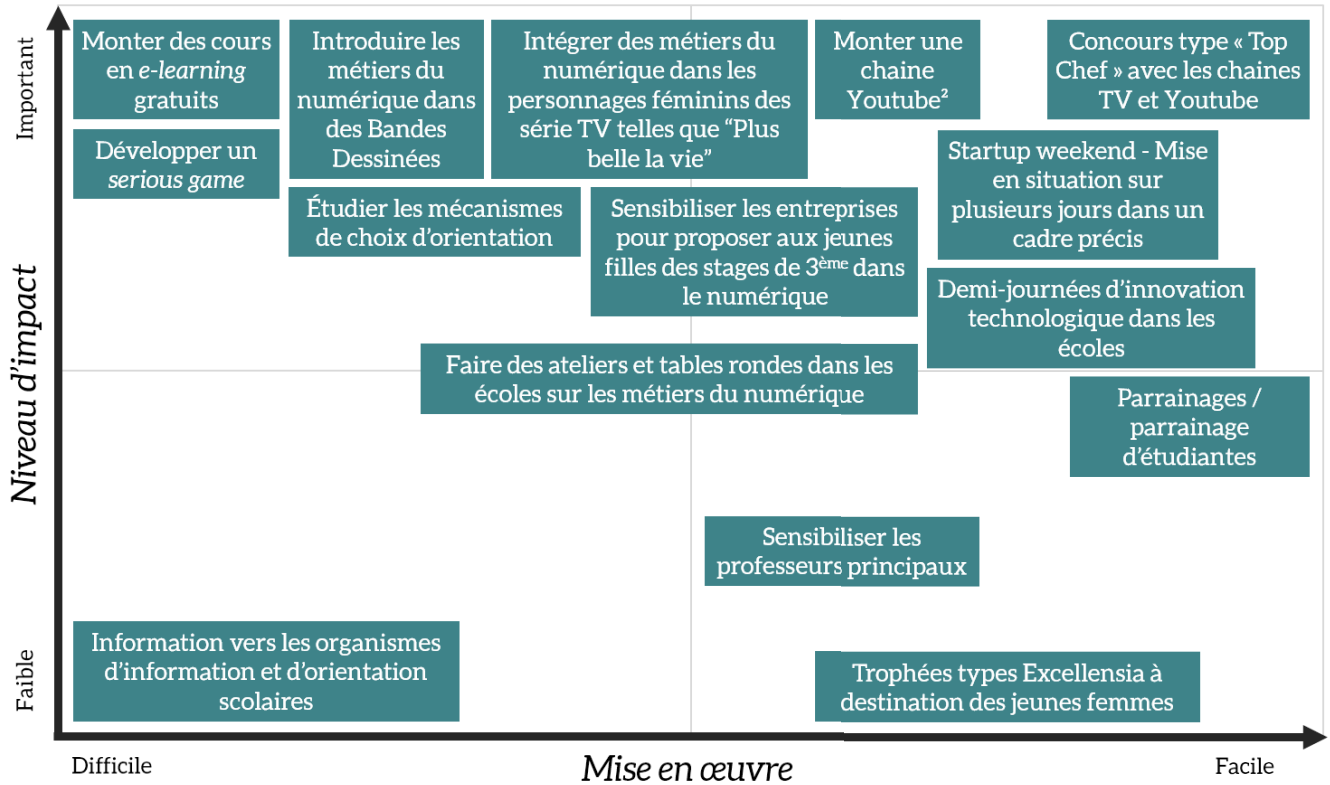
Important

Niveau d'impact

Faible

Monter des cours en *e-learning* gratuits

Introduire les métiers du numérique dans des Bandes Dessinées

Intégrer des métiers du numérique dans les personnages féminins des série TV telles que "Plus belle la vie"

Monter une chaine Youtube²

Concours type « Top Chef » avec les chaines TV et Youtube

Développer un *serious game*

Startup weekend - Mise en situation sur plusieurs jours dans un cadre précis

Étudier les mécanismes de choix d'orientation

Sensibiliser les entreprises pour proposer aux jeunes filles des stages de 3$^{ème}$ dans le numérique

Demi-journées d'innovation technologique dans les écoles

Faire des ateliers et tables rondes dans les écoles sur les métiers du numérique

Parrainages / parrainage d'étudiantes

Sensibiliser les professeurs principaux

Information vers les organismes d'information et d'orientation scolaires

Trophées types Excellensia à destination des jeunes femmes

Difficile

Mise en œuvre

Facile